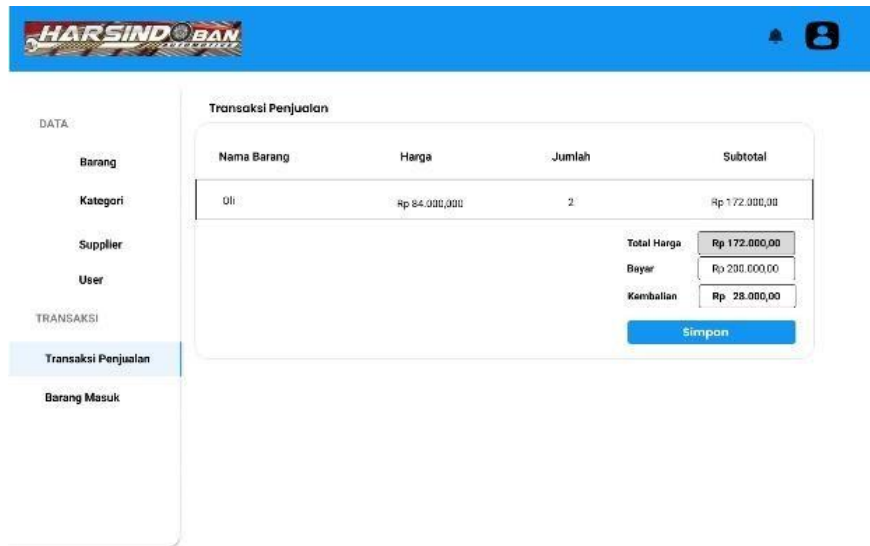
HARSINDO BAN

DATA

Barang

Kategori

Supplier

User

TRANSAKSI

Transaksi Penjualan

Barang Masuk

Transaksi Penjualan

| Nama Barang | Harga | Jumlah | Subtotal |
|---|---|---|---|
| Oli | Rp 84.000,000 | 2 | Rp 172.000,00 |

Total Harga Rp 172.000,00

Bayar Rp 200.000,00

Kembalian Rp 28.000,00

Simpan